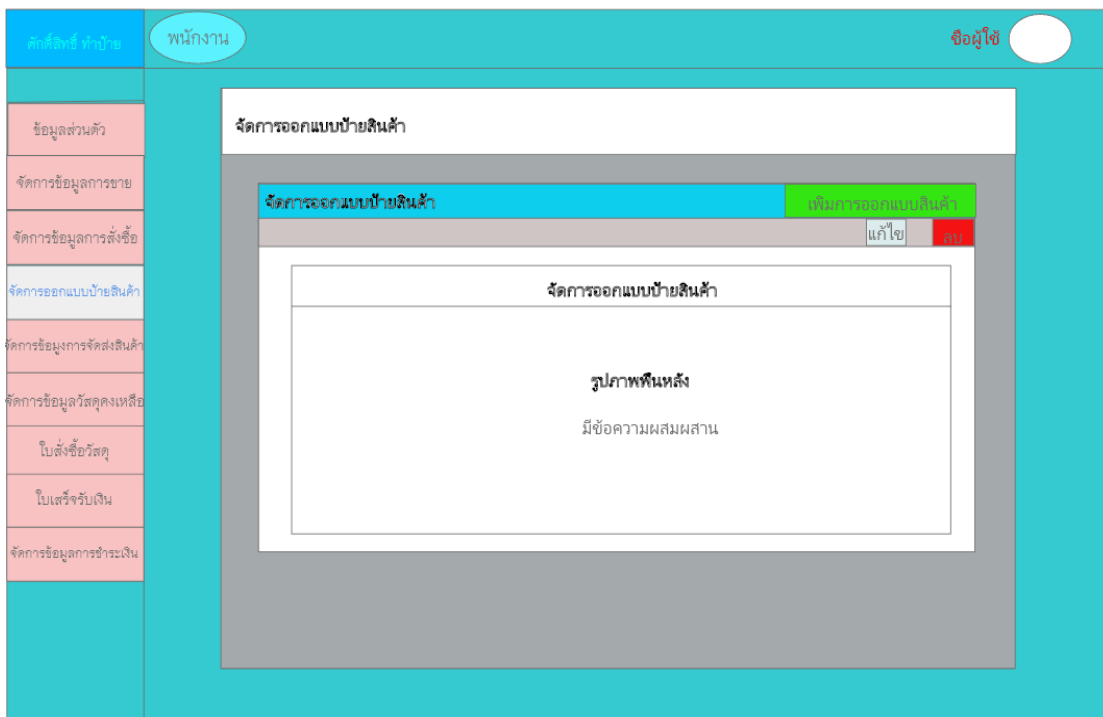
ศักดิ์สิทธิ์ ทำป้าย

พนักงาน

ชื่อผู้ใช้

ข้อมูลส่วนตัว

จัดการข้อมูลการขาย

จัดการข้อมูลการสั่งซื้อ

จัดการออกแบบป้ายสินค้า

จัดการข้อมูงการจัดส่งสินค้า

จัดการข้อมูลวัสดุคงเหลือ

ใบสั่งซื้อวัสดุ

ใบเสร็จรับเงิน

จัดการข้อมูลการชำระเงิน

จัดการออกแบบป้ายสินค้า

จัดการออกแบบป้ายสินค้า

เพิ่มการออกแบบสินค้า

แก้ไข

ลบ

จัดการออกแบบป้ายสินค้า

รูปภาพพื้นหลัง

มีข้อความผสมผสาน